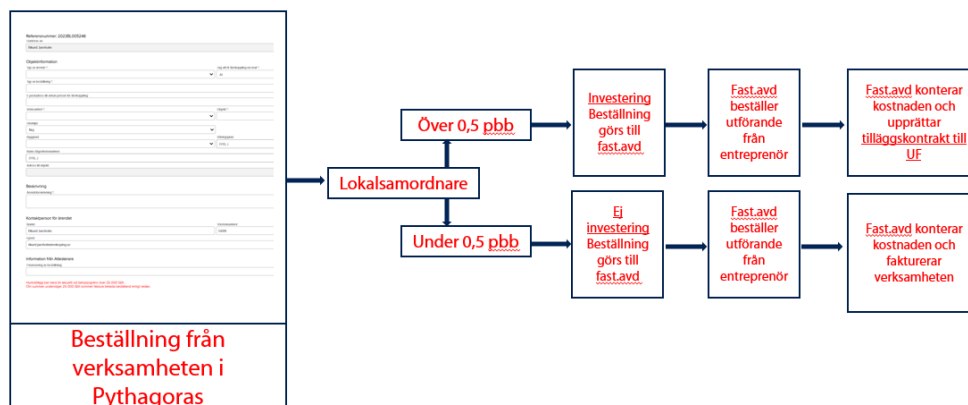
Referensnummer: 20238-205246

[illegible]

Objektinformation

Beskrivning

Kontaktperson för ärendet

Information från Allokerare

Beställning från verksamheten i Pythagoras

Lokalsamordnare

Över 0,5 pbb

Under 0,5 pbb

Investering Beställning görs till fast.avd

Fast.avd beställer utförande från entreprenör

Fast.avd konterar kostnaden och upprättar tilläggskontrakt till UF

Ej investering Beställning görs till fast.avd

Fast.avd beställer utförande från entreprenör

Fast.avd konterar kostnaden och fakturerar verksamheten